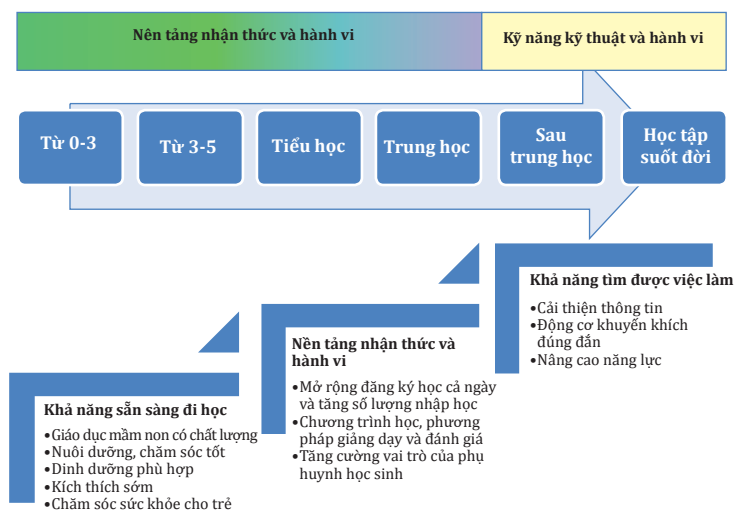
Nền tảng nhận thức và hành vi

Kỹ năng kỹ thuật và hành vi

Từ 0-3

Từ 3-5

Tiểu học

Trung học

Sau trung học

Học tập suốt đời

Khả năng tìm được việc làm
•Cải thiện thông tin
•Động cơ khuyến khích đúng đắn
•Nâng cao năng lực

Nền tảng nhận thức và hành vi
•Mở rộng đăng ký học cả ngày và tăng số lượng nhập học
•Chương trình học, phương pháp giảng dạy và đánh giá
•Tăng cường vai trò của phụ huynh học sinh

Khả năng sẵn sàng đi học
•Giáo dục mầm non có chất lượng
•Nuôi dưỡng, chăm sóc tốt
•Dinh dưỡng phù hợp
•Kích thích sớm
•Chăm sóc sức khỏe cho trẻ